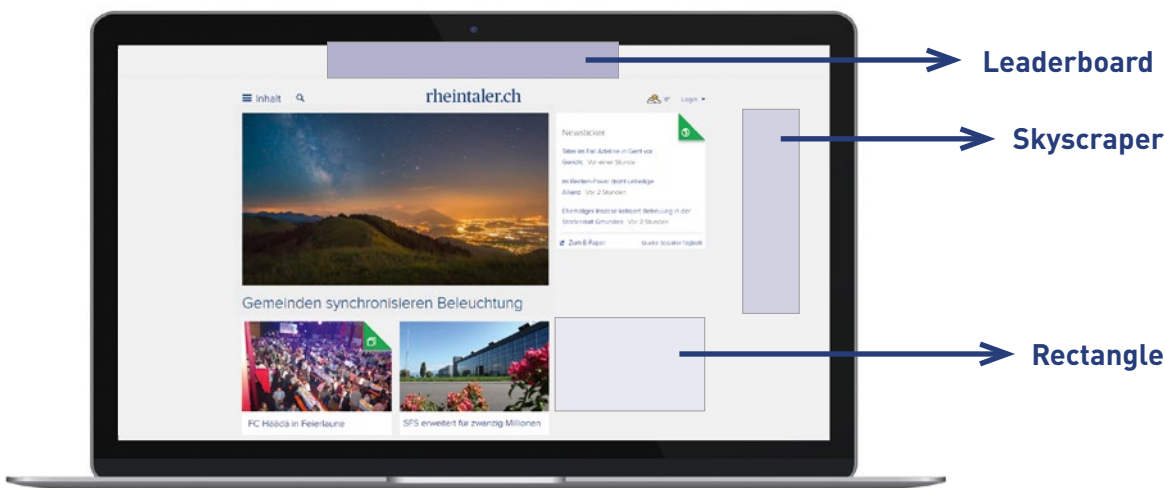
Leaderboard

Skyscraper

Rectangle

☰ Inhalt

rheintaler.ch

Login

Newsticker

Täter im Fall Adeline in Genf vor Gericht · Vor einer Stunde

Im Renten-Poker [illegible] Allianz · Vor 2 Stunden

Ehemaliger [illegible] Beleuchtung in der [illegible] · Vor 2 Stunden

Zum E-Paper

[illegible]

Gemeinden synchronisieren Beleuchtung

FC Höchst in Feierlaune

SFS erweitert für zwanzig Millionen